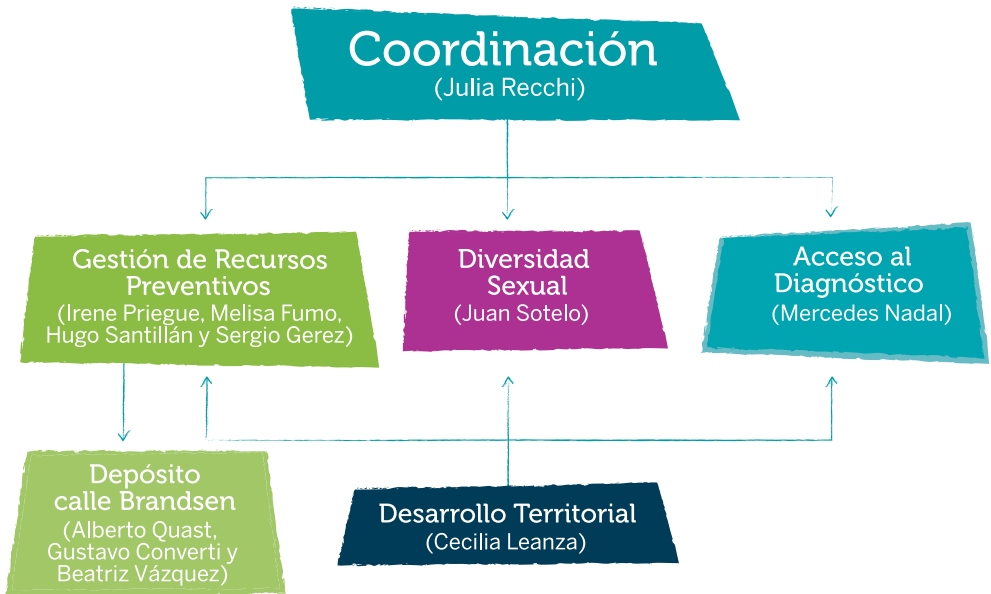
Coordinación
(Julia Recchi)

Gestión de Recursos Preventivos
(Irene Priegue, Melisa Fumo, Hugo Santillán y Sergio Gerez)

Diversidad Sexual
(Juan Sotelo)

Acceso al Diagnóstico
(Mercedes Nadal)

Depósito calle Brandsen
(Alberto Quast, Gustavo Converti y Beatriz Vázquez)

Desarrollo Territorial
(Cecilia Leanza)